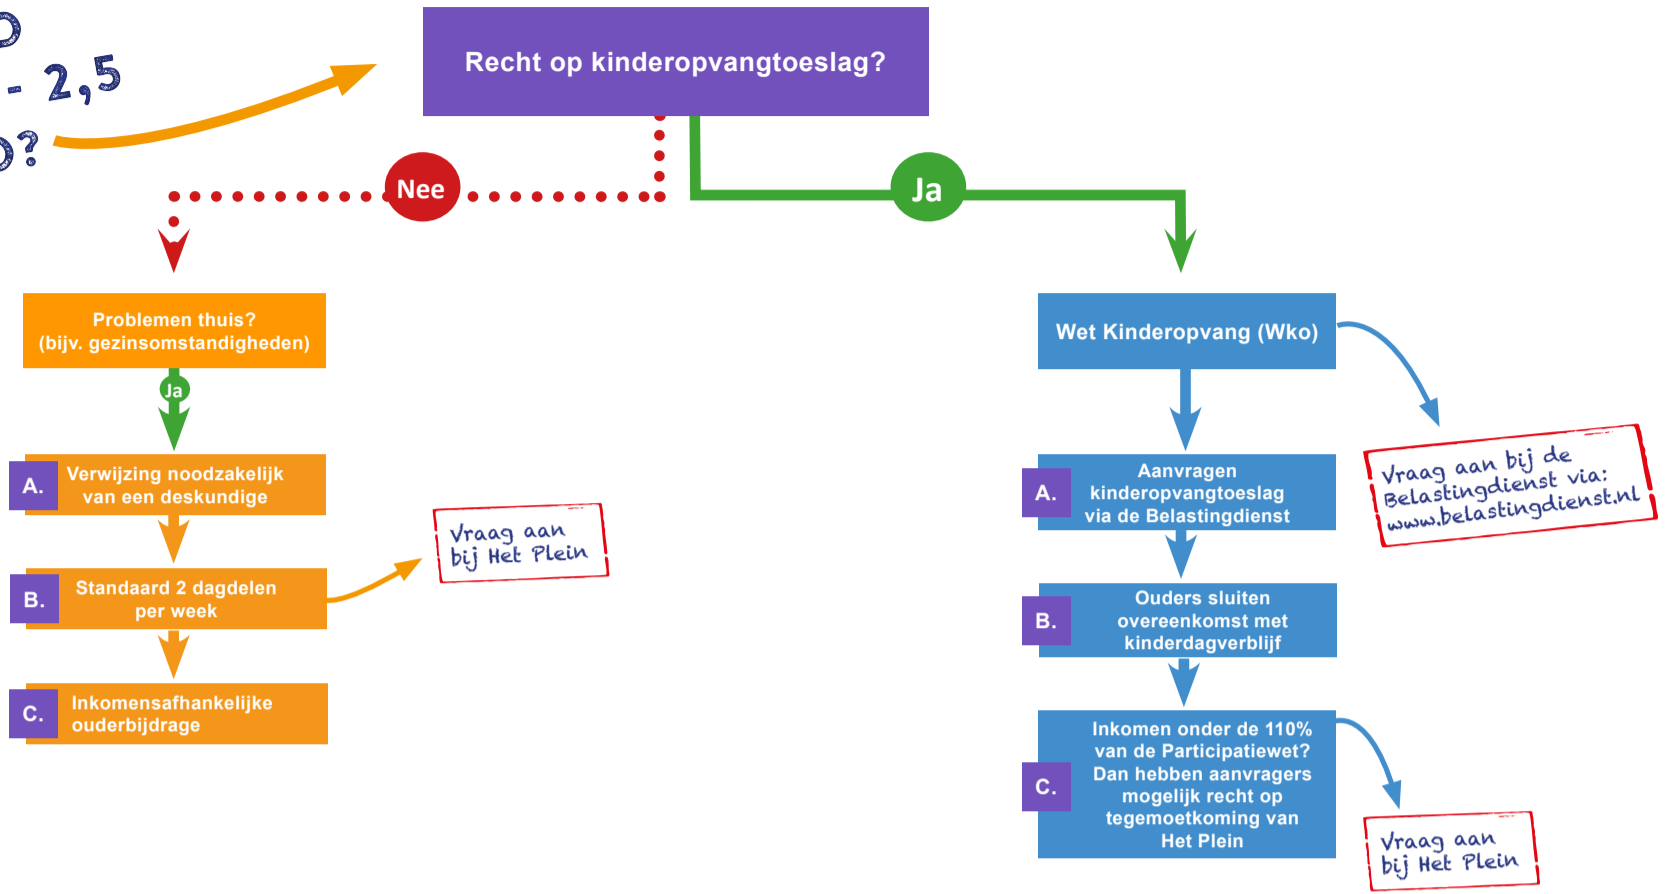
- 2,5

?

Recht op kinderopvangtoeslag?

Nee

Ja

Problemen thuis? (bijv. gezinsomstandigheden)

Ja

A. Verwijzing noodzakelijk van een deskundige

B. Standaard 2 dagdelen per week

C. Inkomensafhankelijke ouderbijdrage

Vraag aan bij Het Plein

Wet Kinderopvang (Wko)

Vraag aan bij de Belastingdienst via: www.belastingdienst.nl

A. Aanvragen kinderopvangtoeslag via de Belastingdienst

B. Ouders sluiten overeenkomst met kinderdagverblijf

C. Inkomen onder de 110% van de Participatiewet? Dan hebben aanvragers mogelijk recht op tegemoetkoming van Het Plein

Vraag aan bij Het Plein